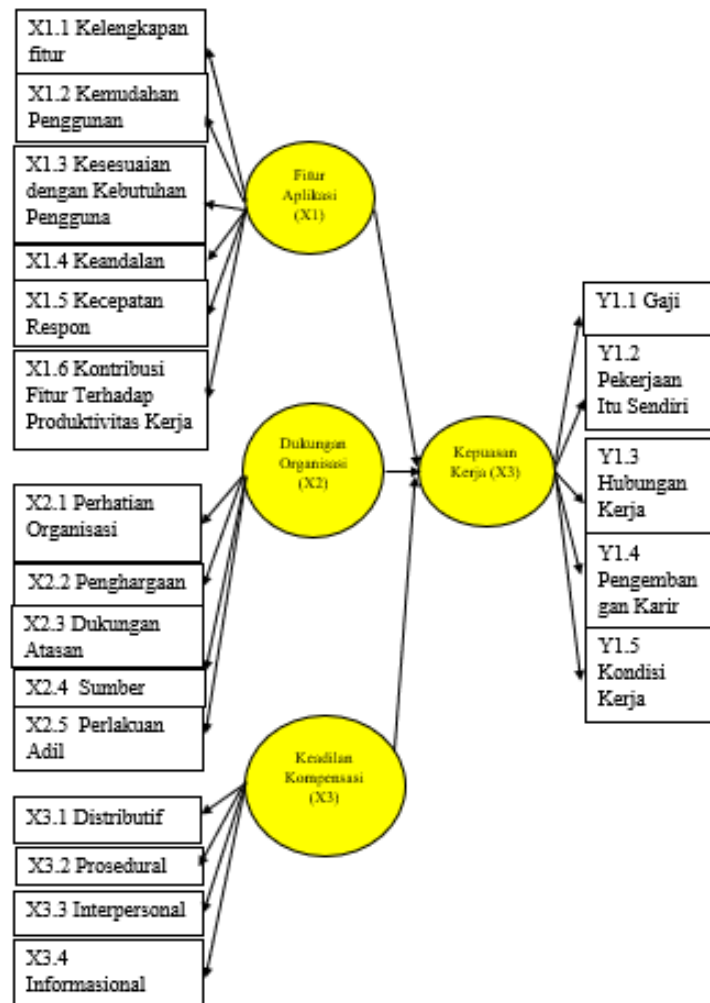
X1.1 Kelengkapan fitur

X1.2 Kemudahan Penggunan

X1.3 Kesesuaian dengan Kebutuhan Pengguna

X1.4 Keandalan

X1.5 Kecepatan Respon

X1.6 Kontribusi Fitur Terhadap Produktivitas Kerja

Fitur Aplikasi (X1)

Dukungan Organisasi (X2)

Kepuasan Kerja (X3)

Keadilan Kompensasi (X3)

X2.1 Perhatian Organisasi

X2.2 Penghargaan

X2.3 Dukungan Atasan

X2.4 Sumber

X2.5 Perlakuan Adil

X3.1 Distributif

X3.2 Prosedural

X3.3 Interpersonal

X3.4 Informasional

Y1.1 Gaji

Y1.2 Pekerjaan Itu Sendiri

Y1.3 Hubungan Kerja

Y1.4 Pengembangan Karir

Y1.5 Kondisi Kerja